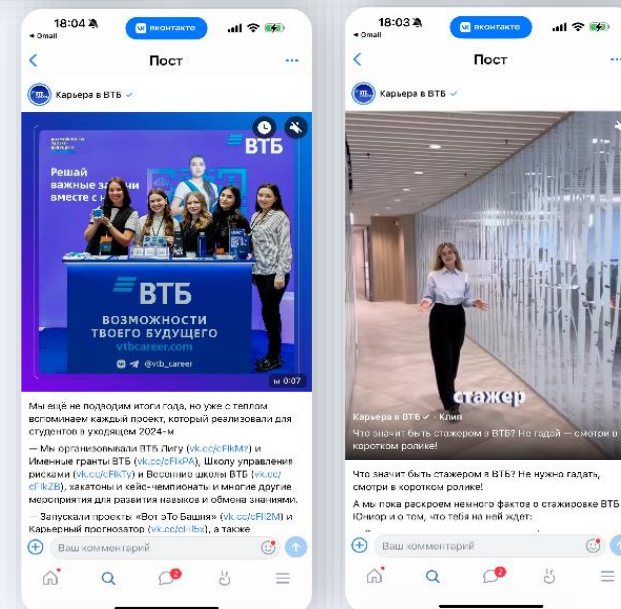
18:04
◂ Gmail
вконтакте
Пост
Карьера в ВТБ

ВТБ
Решай важные задачи вместе с нами
ВТБ
ВОЗМОЖНОСТИ ТВОЕГО БУДУЩЕГО
vtbcareer.com
@vtb_career
0:07

Мы ещё не подводим итоги года, но уже с теплом вспоминаем каждый проект, который реализовали для студентов в уходящем 2024-м

— Мы организовали ВТБ Лигу (vk.cc/cFIkM?) и Именные гранты ВТБ (vk.cc/cFIkPA), Школу управления рисками (vk.cc/cFIkTy) и Весенние школы ВТБ (vk.cc/cFIkZB), хакатоны и кейс-чемпионаты и многие другие мероприятия для развития навыков и обмена знаниями.

— Запускали проекты «Вот эТо Башня» (vk.cc/cFI2M) и Карьерный прогнозатор (vk.cc/cFIbx), а также

Ваш комментарий
2

18:03
◂ Gmail
вконтакте
Пост
Карьера в ВТБ

стажер
Карьера в ВТБ · Клип
Что значит быть стажером в ВТБ? Не гадай — смотри в коротком ролике!

Что значит быть стажером в ВТБ? Не нужно гадать, смотри в коротком ролике!

А мы пока раскроем немного фактов о стажировке ВТБ Юниор и о том, что тебя на ней ждет:

Ваш комментарий
2